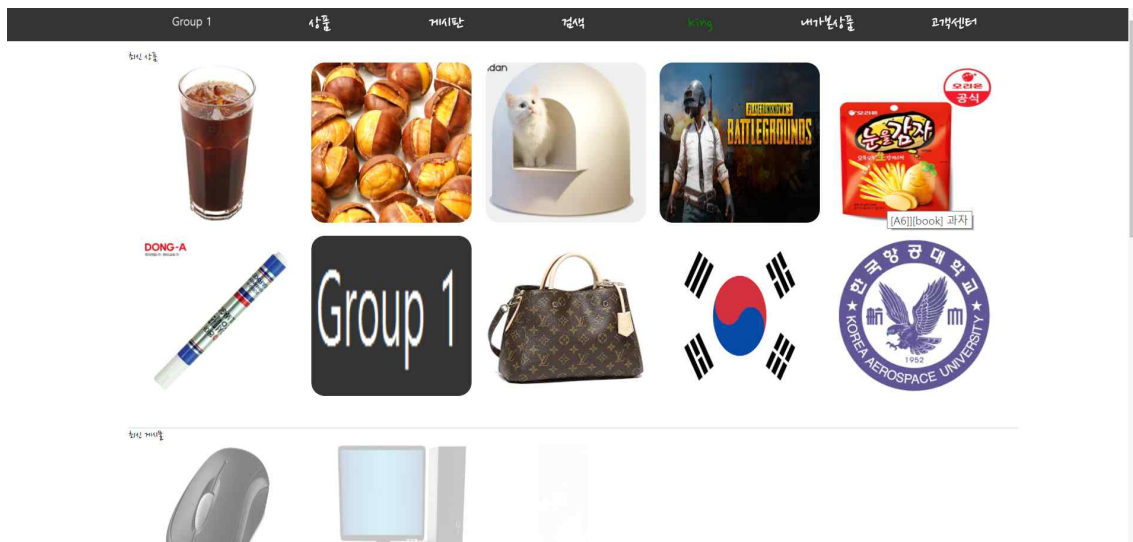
Group 1 상품 게시판 검색 King 내가본상품 고객센터

최신 상품

dan

PLAYERUNKNOWN'S BATTLEGROUNDS

오리온 공식

눈을감자

[A6]][book] 과자

DONG-A

Group 1

한국항공대학교

KOREA AEROSPACE UNIVERSITY

1952

최신 게시물